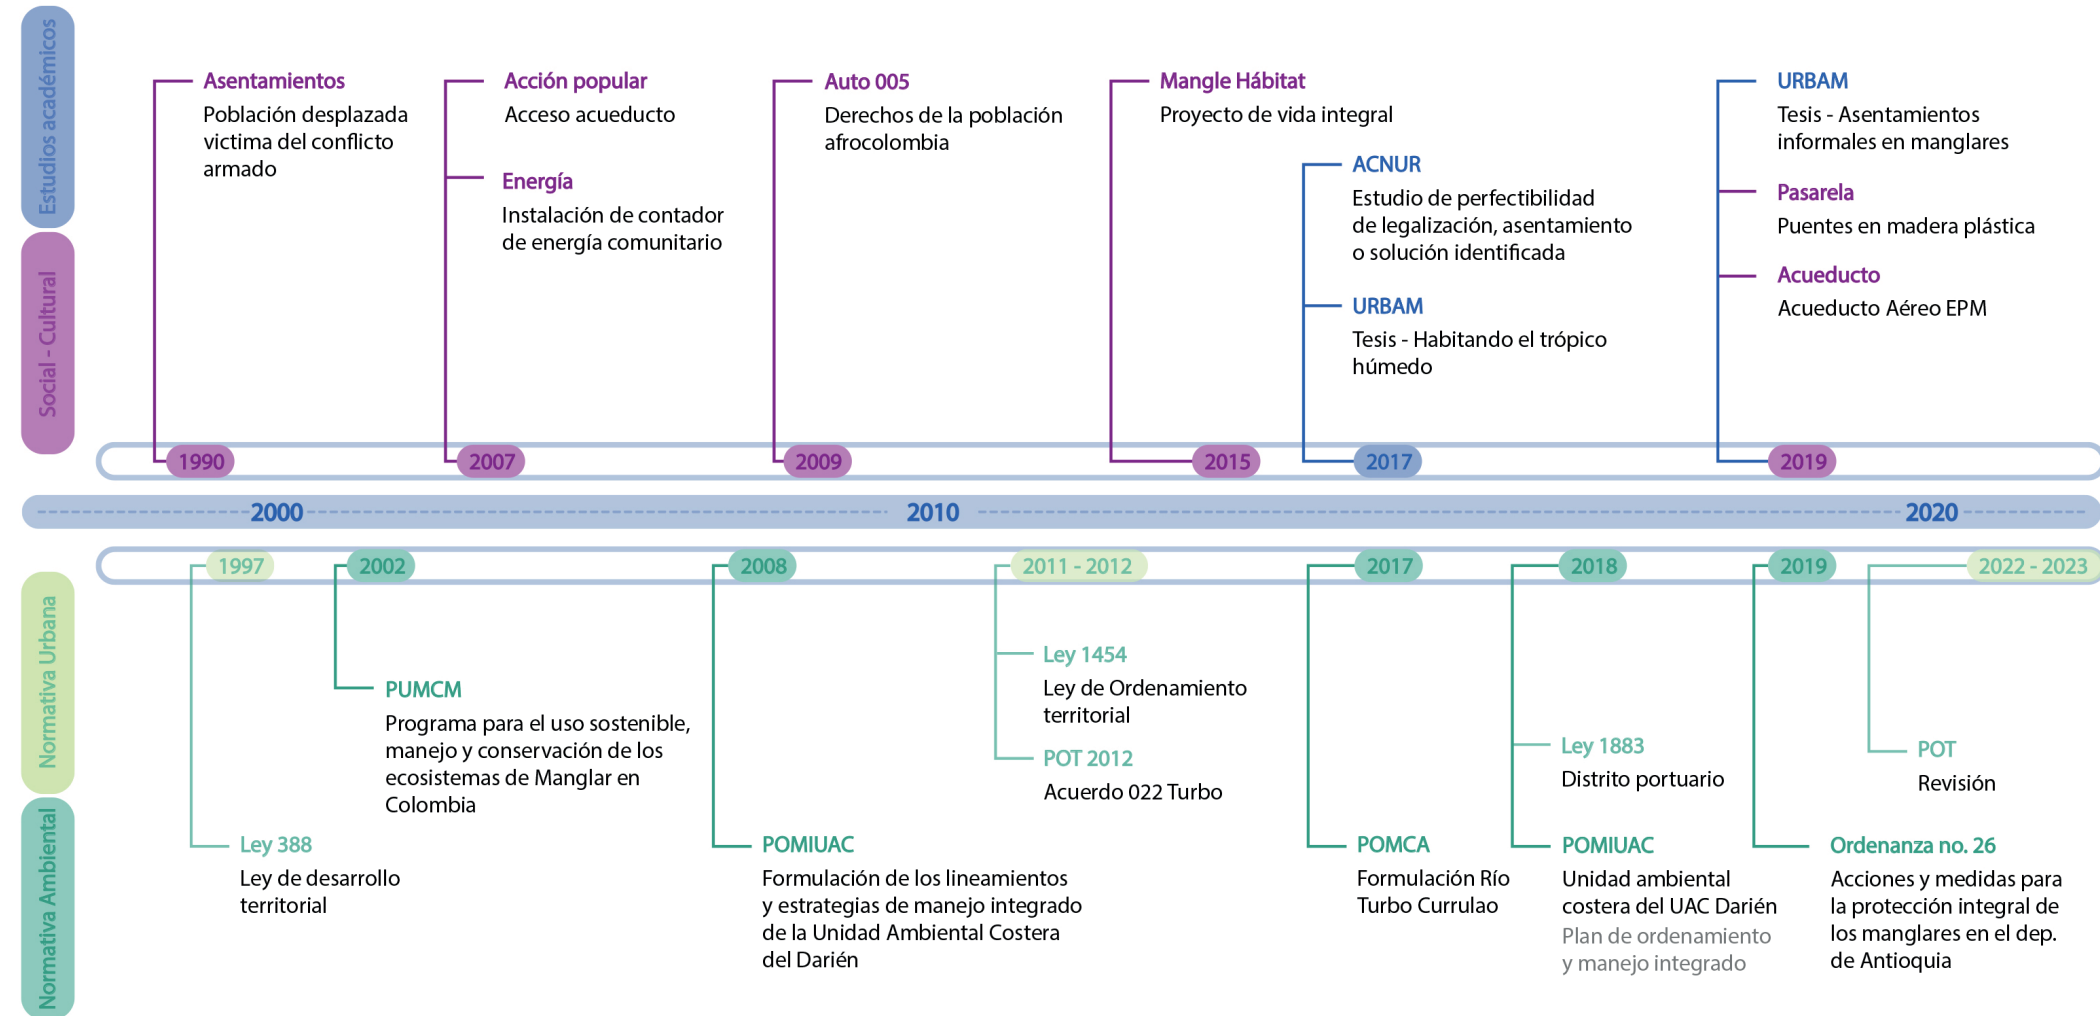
Estudios académicos

Social - Cultural

Asentamientos
Población desplazada victima del conflicto armado

Acción popular
Acceso acueducto

Energía
Instalación de contador de energía comunitario

Auto 005
Derechos de la población afrocolombia

Mangle Hábitat
Proyecto de vida integral

ACNUR
Estudio de perfectibilidad de legalización, asentamiento o solución identificada

URBAM
Tesis - Habitando el trópico húmedo

URBAM
Tesis - Asentamientos informales en manglares

Pasarela
Puentes en madera plástica

Acueducto
Acueducto Aéreo EPM

1990 2007 2009 2015 2017 2019

2000 2010 2020

1997 2002 2008 2011 - 2012 2017 2018 2019 2022 - 2023

Normativa Urbana

Normativa Ambiental

PUMCM
Programa para el uso sostenible, manejo y conservación de los ecosistemas de Manglar en Colombia

Ley 388
Ley de desarrollo territorial

POMIUAC
Formulación de los lineamientos y estrategias de manejo integrado de la Unidad Ambiental Costera del Darién

Ley 1454
Ley de Ordenamiento territorial

POT 2012
Acuerdo 022 Turbo

POMCA
Formulación Río Turbo Currulao

Ley 1883
Distrito portuario

POMIUAC
Unidad ambiental costera del UAC Darién
Plan de ordenamiento y manejo integrado

POT
Revisión

Ordenanza no. 26
Acciones y medidas para la protección integral de los manglares en el dep. de Antioquia